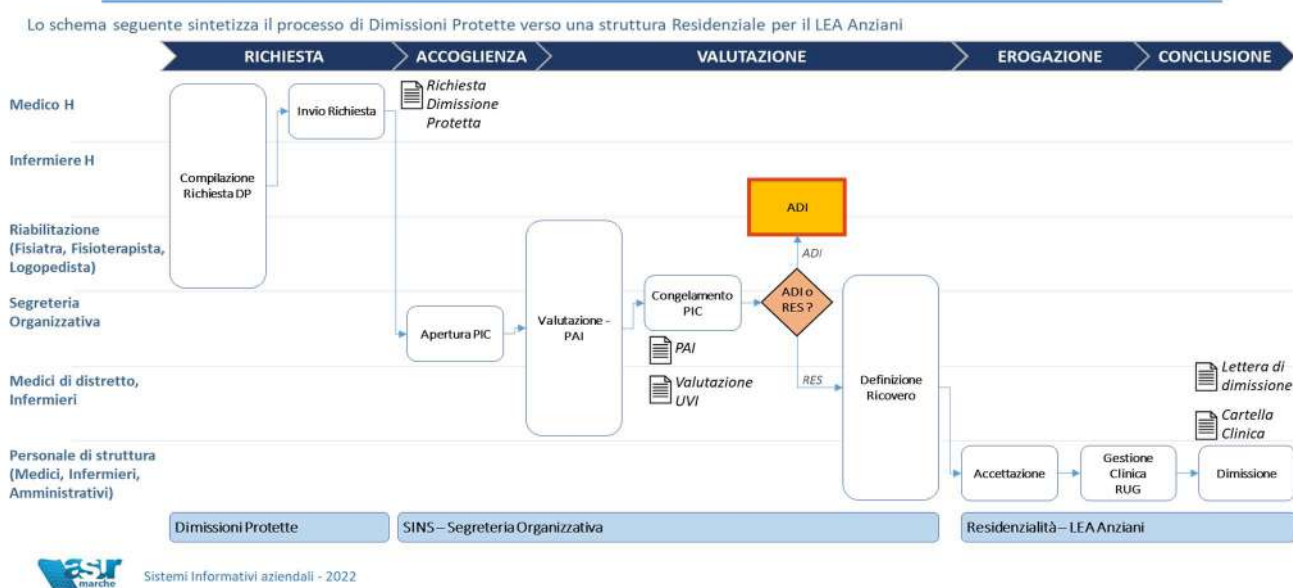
Lo schema seguente sintetizza il processo di Dimissioni Protette verso una struttura Residenziale per il LEA Anziani

RICHIESTA
ACCOGLIENZA
VALUTAZIONE
EROGAZIONE
CONCLUSIONE

Medico H

Infermiere H

Riabilitazione (Fisiatra, Fisioterapista, Logopedista)

Segreteria Organizzativa

Medici di distretto, Infermieri

Personale di struttura (Medici, Infermieri, Amministrativi)

Compilazione Richiesta DP

Invio Richiesta

Richiesta Dimissione Protetta

Apertura PIC

Valutazione - PAI

Congelamento PIC

PAI

Valutazione UVI

ADI

ADI

ADI o RES ?

RES

Definizione Ricovero

Accettazione

Gestione Clinica RUG

Dimissione

Lettera di dimissione

Cartella Clinica

Dimissioni Protette

SINS – Segreteria Organizzativa

Residenzialità – LEA Anziani

asur marche

Sistemi Informativi aziendali - 2022